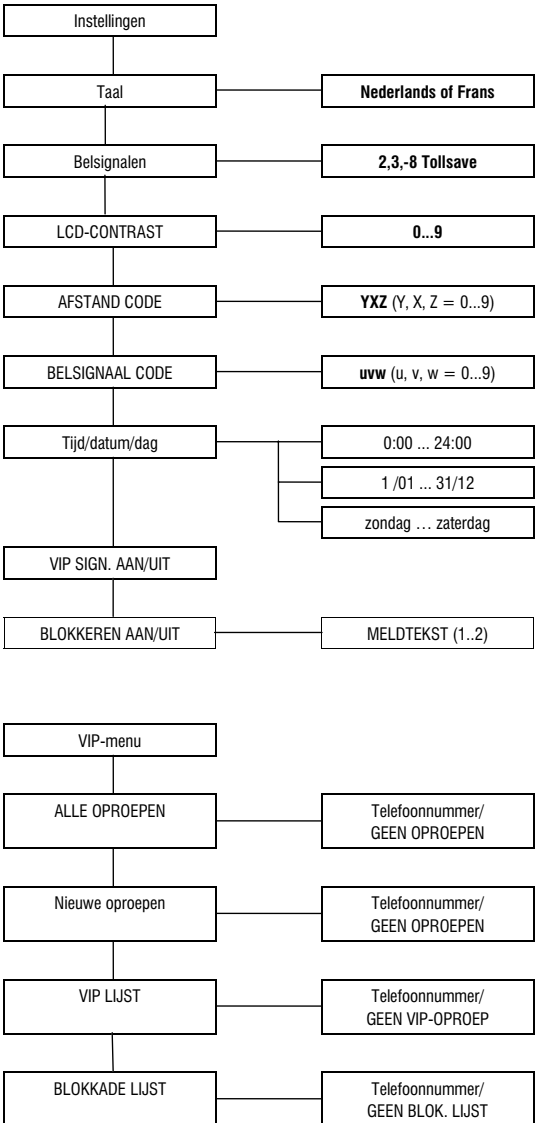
Instellingen

Taal

Nederlands of Frans

Belsignalen

2,3,-8 Tollsave

LCD-CONTRAST

0...9

AFSTAND CODE

YXZ (Y, X, Z = 0...9)

BELSIGNAAL CODE

uvw (u, v, w = 0...9)

Tijd/datum/dag

0:00 ... 24:00

1 /01 ... 31/12

zondag … zaterdag

VIP SIGN. AAN/UIT

BLOKKEREN AAN/UIT

MELDTEKST (1..2)

VIP-menu

ALLE OPROEPEN

Telefoonnummer/ GEEN OPROEPEN

Nieuwe oproepen

Telefoonnummer/ GEEN OPROEPEN

VIP LIJST

Telefoonnummer/ GEEN VIP-OPROEP

BLOKKADE LIJST

Telefoonnummer/ GEEN BLOK. LIJST